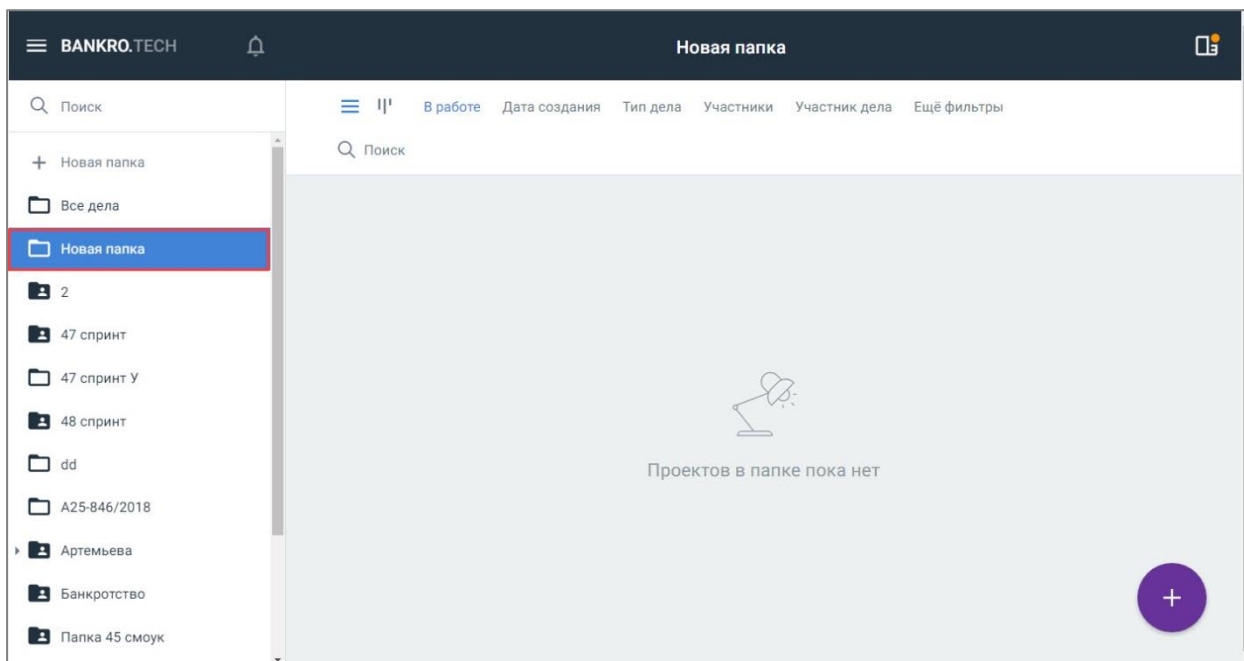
BANKRO.TECH

Новая папка

Поиск

Новая папка

Все дела

Новая папка

2

47 спринт

47 спринт У

48 спринт

dd

А25-846/2018

Артемьева

Банкротство

Папка 45 смоук

В работе Дата создания Тип дела Участники Участник дела Ещё фильтры

Поиск

Проектов в папке пока нет

+